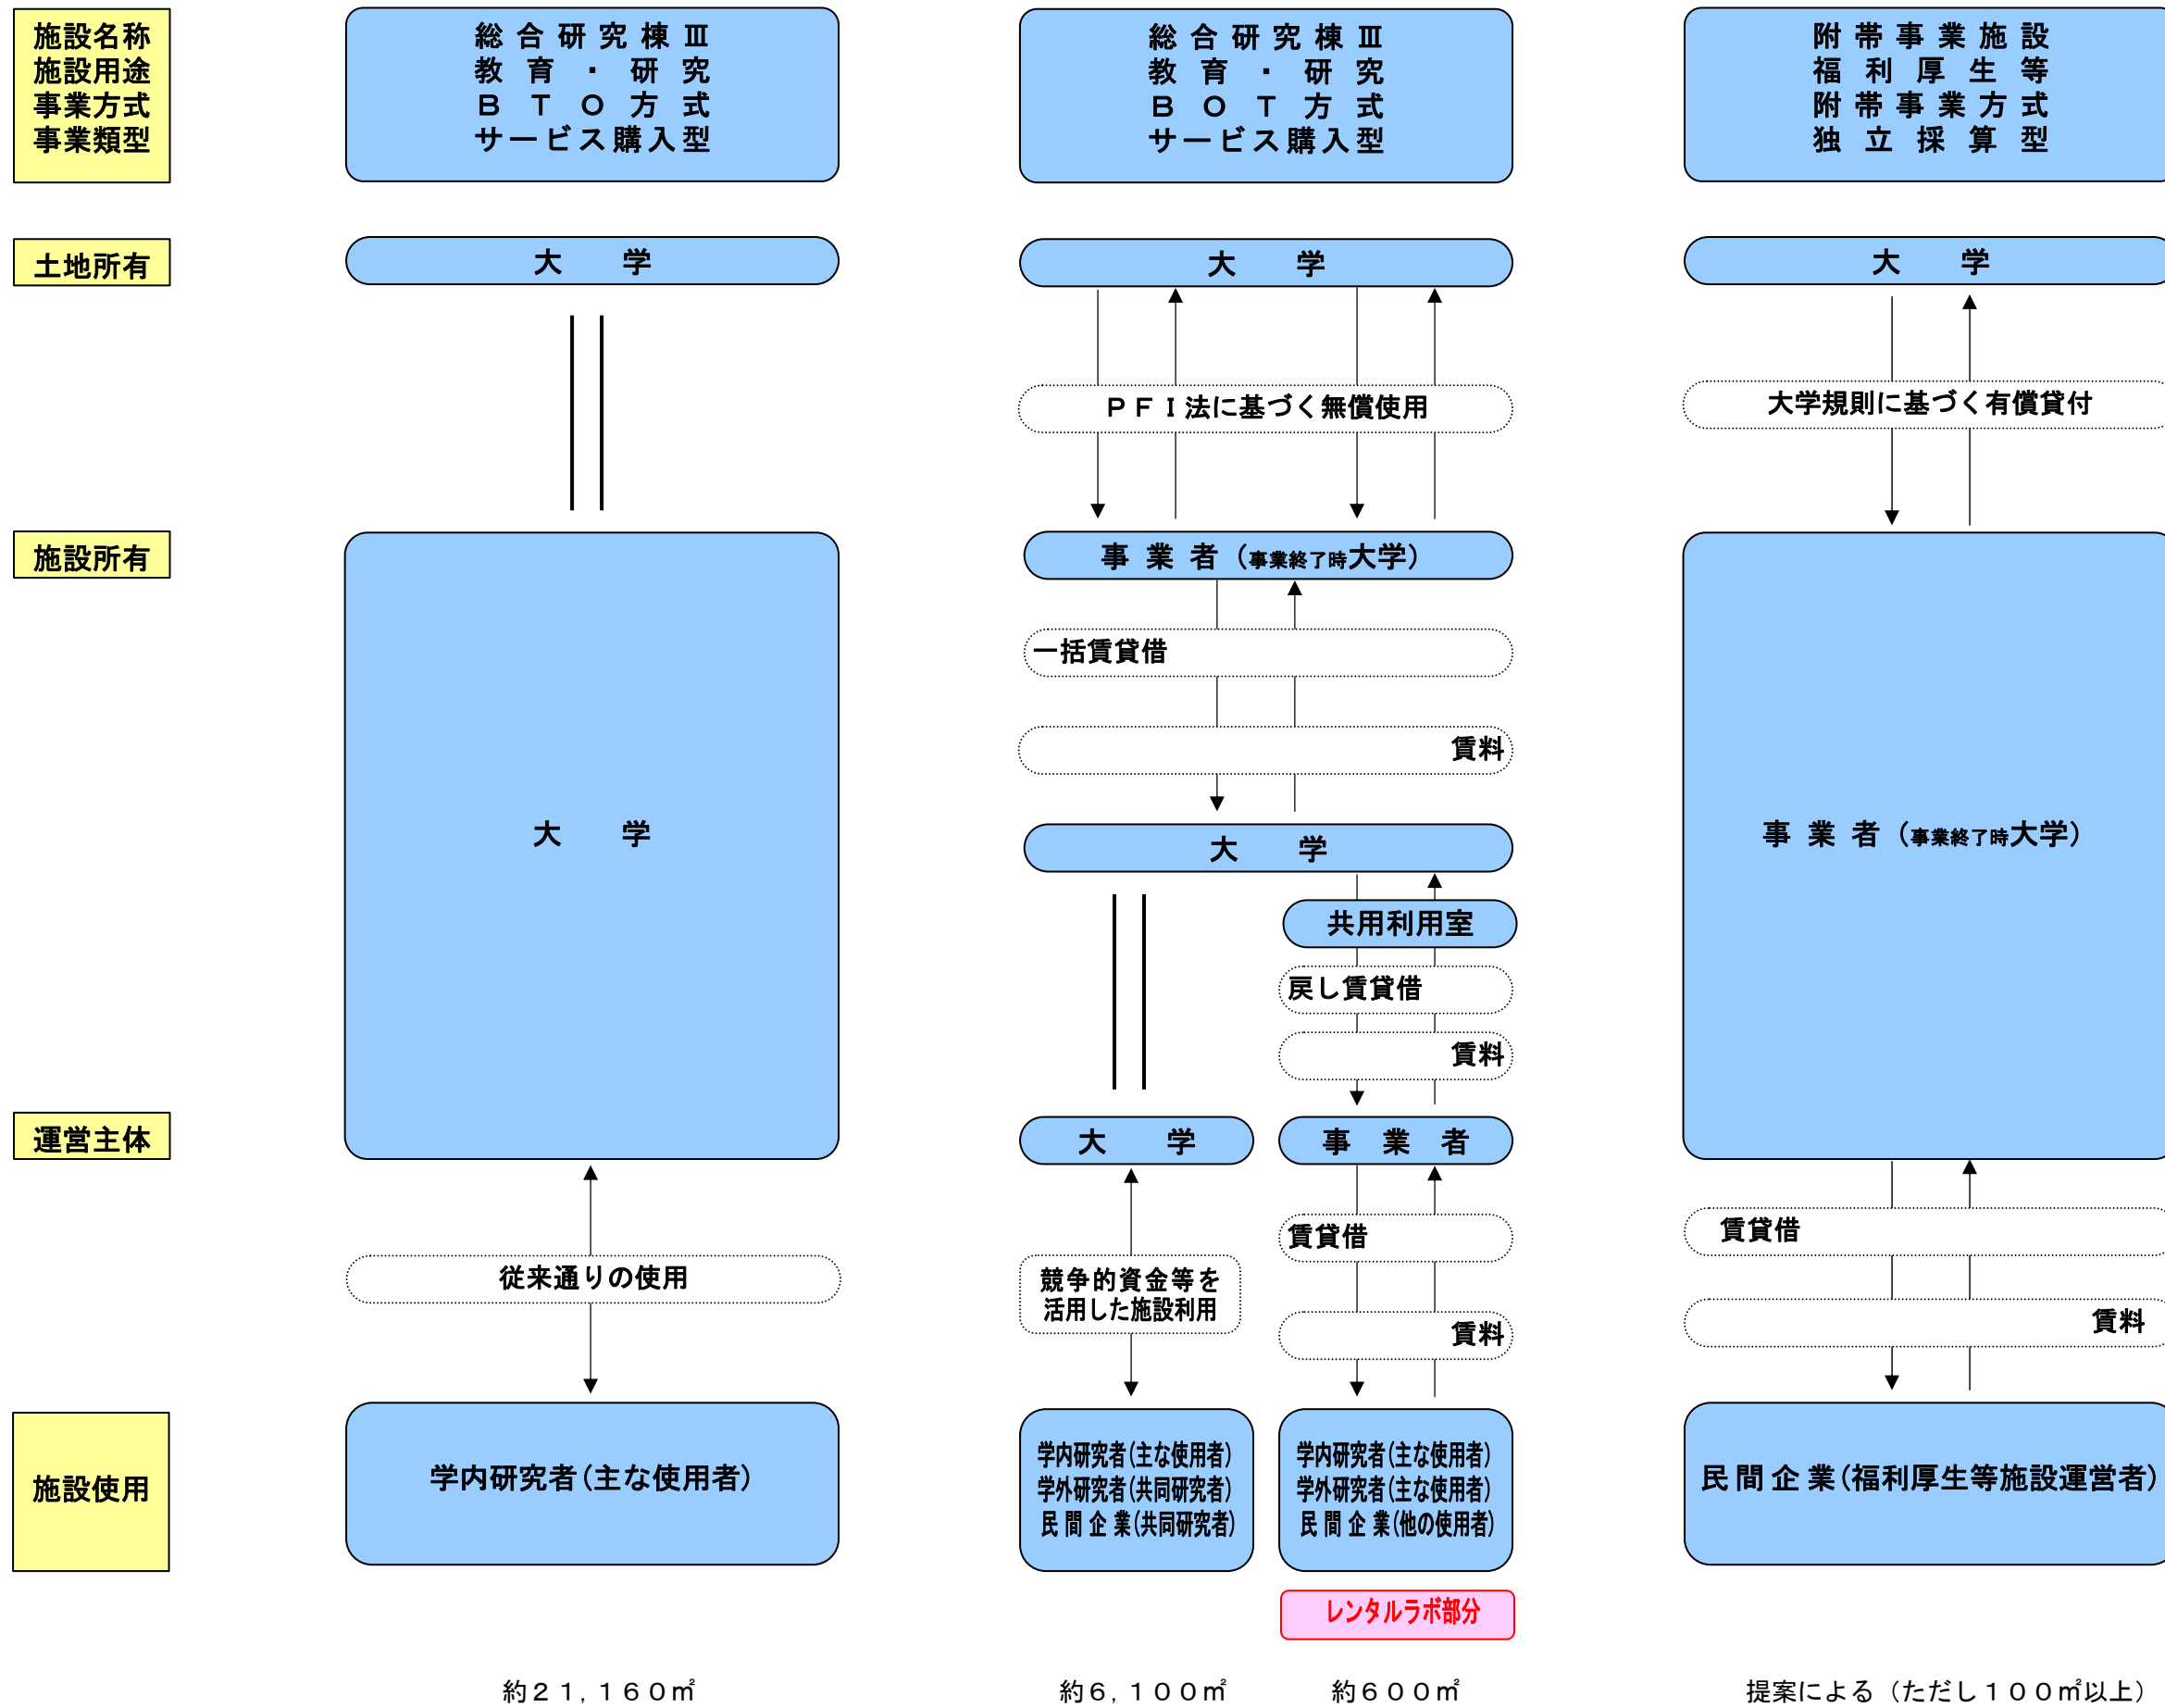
施設名称
施設用途
事業方式
事業類型

総合研究棟Ⅲ
教育・研究
ＢＴＯ方式
サービス購入型

総合研究棟Ⅲ
教育・研究
ＢＯＴ方式
サービス購入型

附帯事業施設
福利厚生等
附帯事業方式
独立採算型

土地所有

大　学

大　学

大　学

ＰＦＩ法に基づく無償使用

大学規則に基づく有償貸付

施設所有

大　学

事業者（事業終了時大学）

一括賃貸借

賃料

大　学

共用利用室

戻し賃貸借

賃料

事業者（事業終了時大学）

運営主体

大　学

事　業　者

賃貸借

賃料

賃貸借

賃料

従来通りの使用

競争的資金等を活用した施設利用

施設使用

学内研究者（主な使用者）

学内研究者（主な使用者）
学外研究者（共同研究者）
民間企業（共同研究者）

学内研究者（主な使用者）
学外研究者（主な使用者）
民間企業（他の使用者）

民間企業（福利厚生等施設運営者）

レンタルラボ部分

約２１，１６０㎡

約６，１００㎡

約６００㎡

提案による（ただし１００㎡以上）